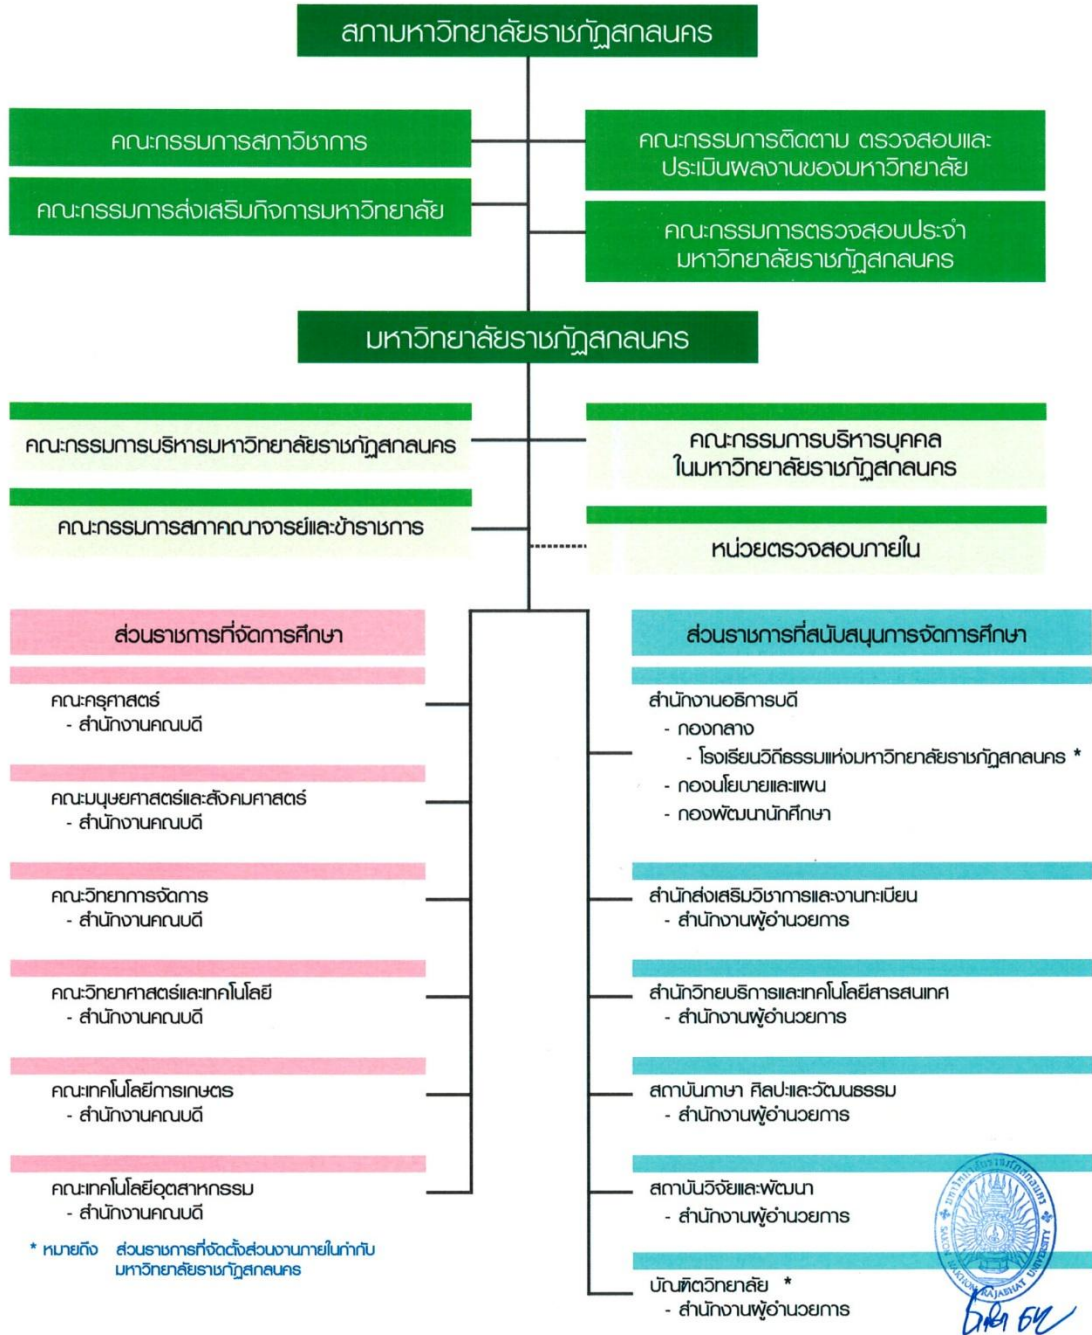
สภามหาวิทยาลัยราชภัฏสกลนคร

คณะกรรมการสภาวิชาการ

คณะกรรมการส่งเสริมกิจการมหาวิทยาลัย

คณะกรรมการติดตาม ตรวจสอบและประเมินผลงานของมหาวิทยาลัย

คณะกรรมการตรวจสอบประจำมหาวิทยาลัยราชภัฏสกลนคร

มหาวิทยาลัยราชภัฏสกลนคร

คณะกรรมการบริหารมหาวิทยาลัยราชภัฏสกลนคร

คณะกรรมการสภาคณาจารย์และข้าราชการ

คณะกรรมการบริหารบุคคลในมหาวิทยาลัยราชภัฏสกลนคร

หน่วยตรวจสอบภายใน

ส่วนราชการที่จัดการศึกษา

คณะครุศาสตร์
- สำนักงานคณบดี

คณะมนุษยศาสตร์และสังคมศาสตร์
- สำนักงานคณบดี

คณะวิทยาการจัดการ
- สำนักงานคณบดี

คณะวิทยาศาสตร์และเทคโนโลยี
- สำนักงานคณบดี

คณะเทคโนโลยีการเกษตร
- สำนักงานคณบดี

คณะเทคโนโลยีอุตสาหกรรม
- สำนักงานคณบดี

* หมายถึง ส่วนราชการที่จัดตั้งส่วนงานภายในกำกับมหาวิทยาลัยราชภัฏสกลนคร

ส่วนราชการที่สนับสนุนการจัดการศึกษา

สำนักงานอธิการบดี
- กองกลาง
- โรงเรียนวิถีธรรมแห่งมหาวิทยาลัยราชภัฏสกลนคร *
- กองนโยบายและแผน
- กองพัฒนานักศึกษา

สำนักส่งเสริมวิชาการและงานทะเบียน
- สำนักงานผู้อำนวยการ

สำนักวิทยบริการและเทคโนโลยีสารสนเทศ
- สำนักงานผู้อำนวยการ

สถาบันภาษา ศิลปะและวัฒนธรรม
- สำนักงานผู้อำนวยการ

สถาบันวิจัยและพัฒนา
- สำนักงานผู้อำนวยการ

บัณฑิตวิทยาลัย *
- สำนักงานผู้อำนวยการ

มหาวิทยาลัยราชภัฏสกลนคร SAKON NAKHON RAJABHAT UNIVERSITY

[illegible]